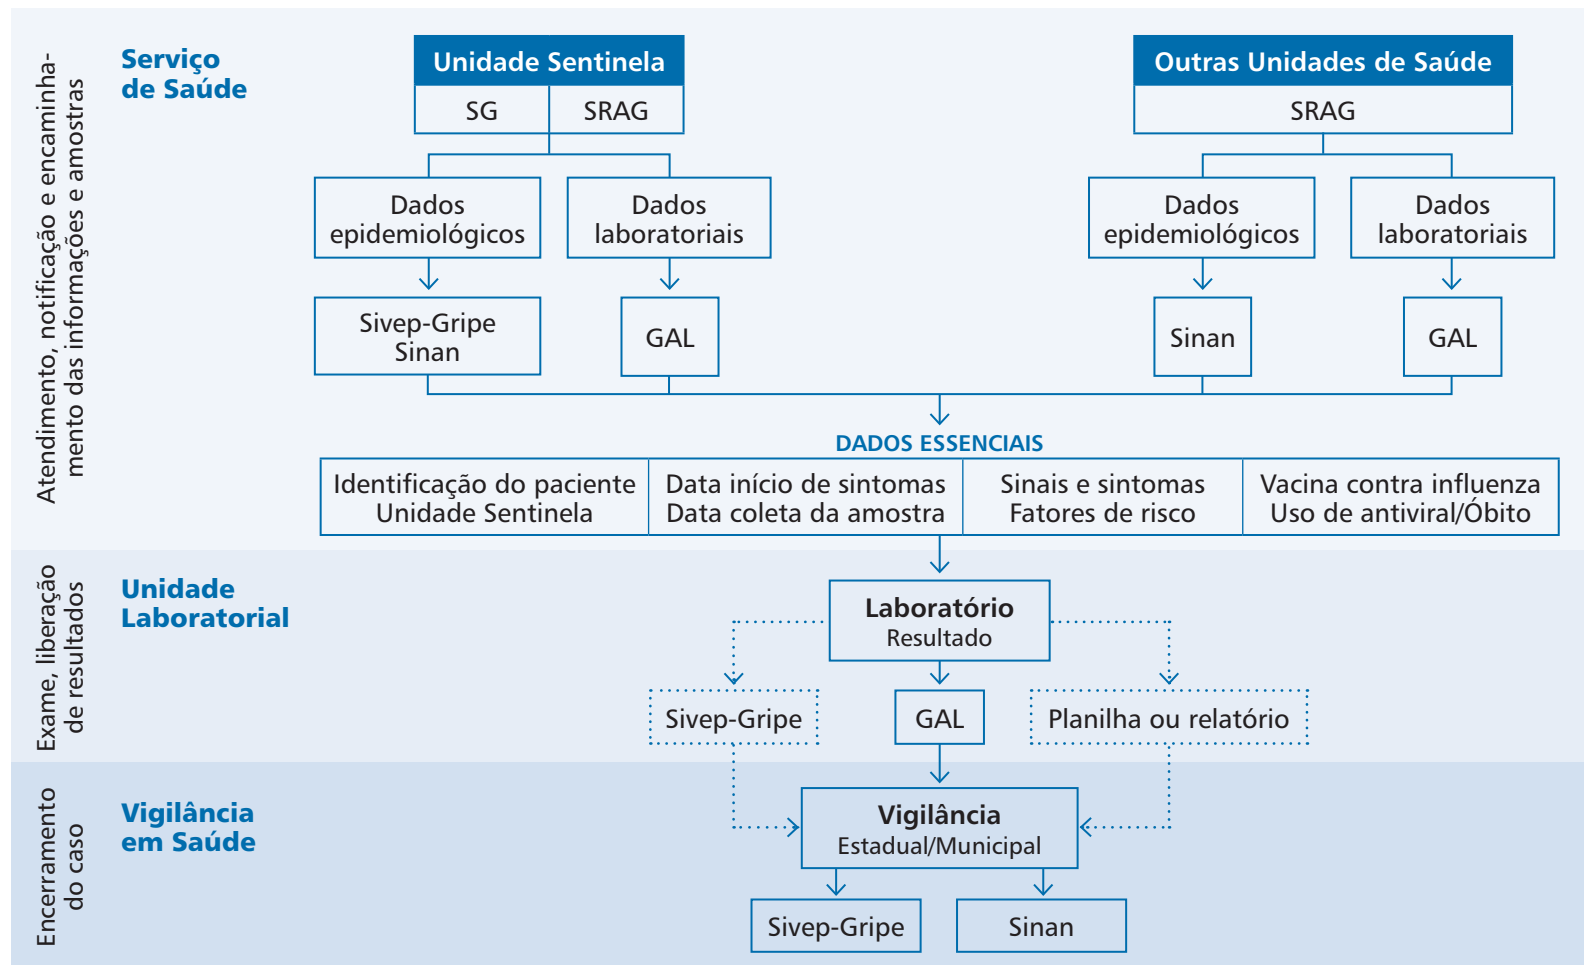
Atendimento, notificação e encaminhamento das informações e amostras

Serviço de Saúde

Unidade Sentinela

| SG | SRAG |
|---|---|

Outras Unidades de Saúde

SRAG

Dados epidemiológicos

Dados laboratoriais

Dados epidemiológicos

Dados laboratoriais

Sivep-Gripe
Sinan

GAL

Sinan

GAL

DADOS ESSENCIAIS

| Identificação do paciente Unidade Sentinela | Data início de sintomas Data coleta da amostra | Sinais e sintomas Fatores de risco | Vacina contra influenza Uso de antiviral/Óbito |
|---|---|---|---|

Exame, liberação de resultados

Unidade Laboratorial

Laboratório
Resultado

Sivep-Gripe

GAL

Planilha ou relatório

Encerramento do caso

Vigilância em Saúde

Vigilância
Estadual/Municipal

Sivep-Gripe

Sinan